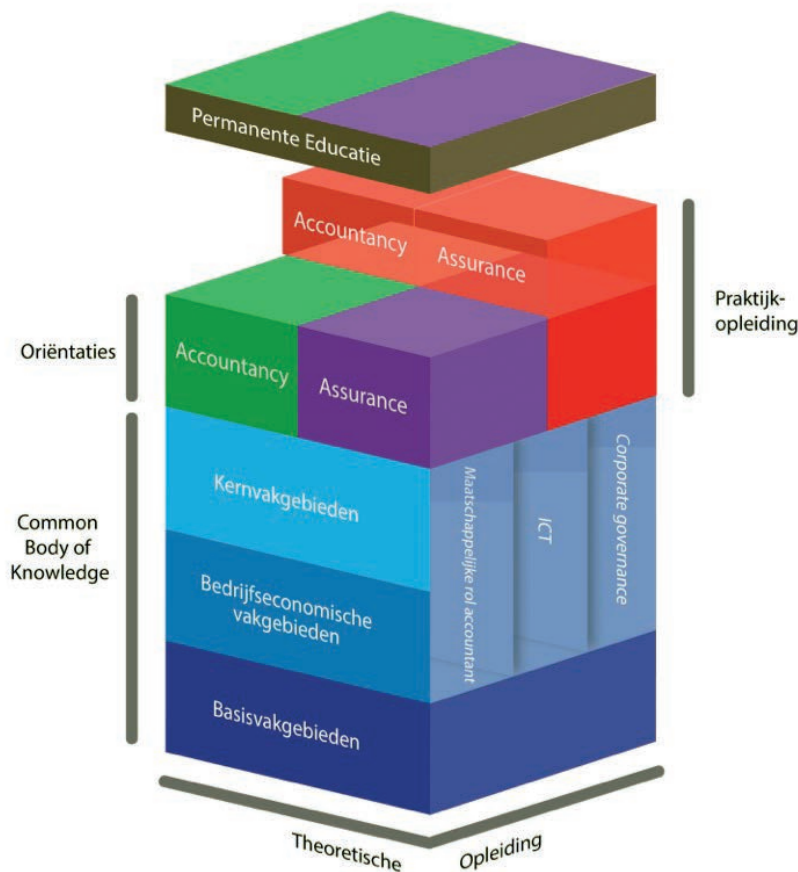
Permanente Educatie

Accountancy

Assurance

Praktijkopleiding

Oriëntaties

Accountancy

Assurance

Common Body of Knowledge

Kernvakgebieden

Bedrijfseconomische vakgebieden

Basisvakgebieden

Maatschappelijke rol accountant

ICT

Corporate governance

Theoretische

Opleiding